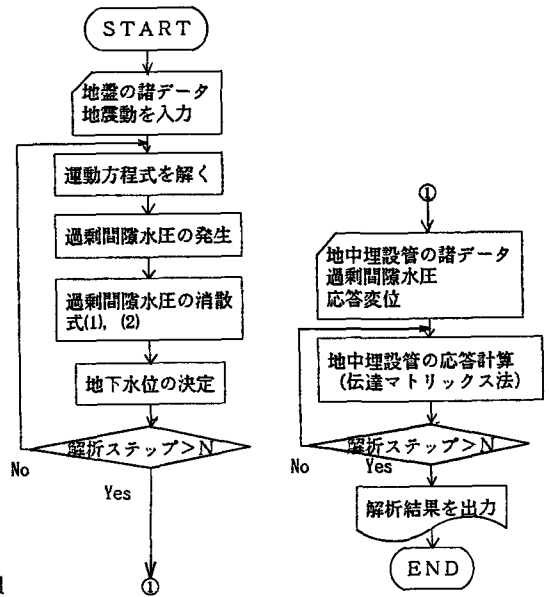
START

地盤の諸データ
地震動を入力

運動方程式を解く

過剰間隙水圧の発生

過剰間隙水圧の消散
式(1), (2)

地下水位の決定

解析ステップ＞N

No

Yes

①

①

地中埋設管の諸データ
過剰間隙水圧
応答変位

地中埋設管の応答計算
（伝達マトリックス法）

解析ステップ＞N

No

Yes

解析結果を出力

END